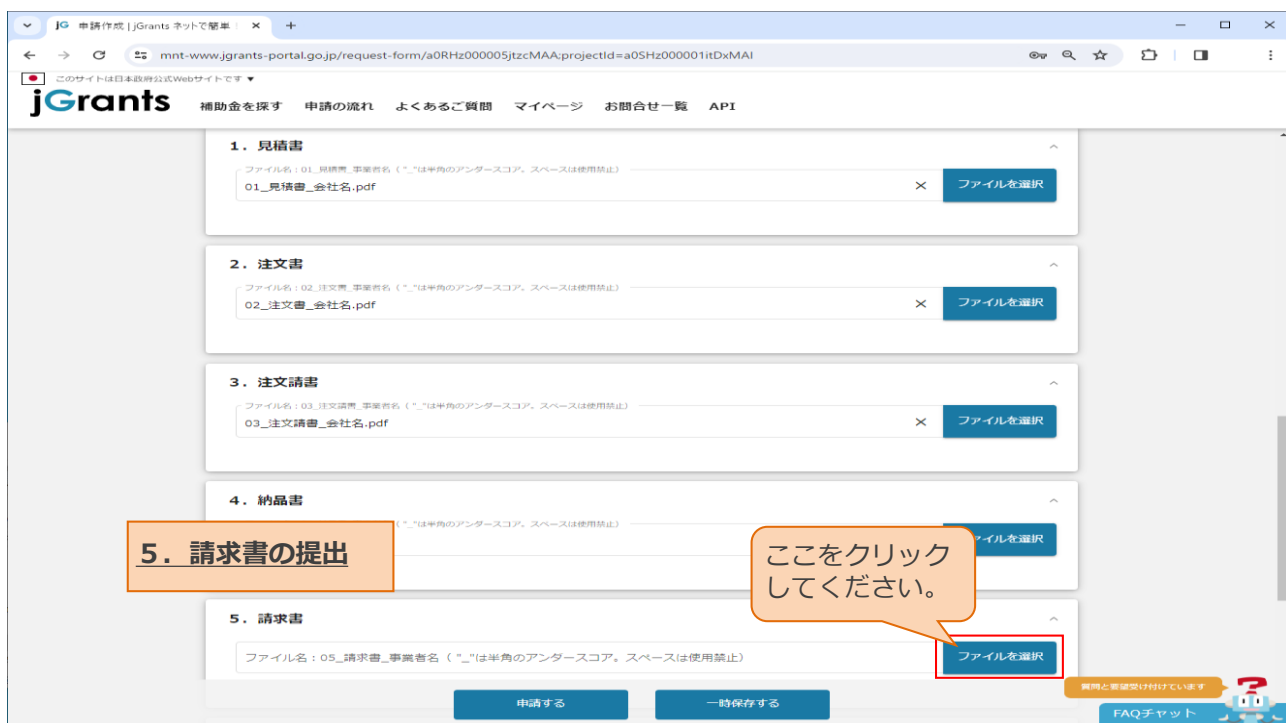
申請作成 | jGrants ネットで簡単 ×

mnt-www.jgrants-portal.go.jp/request-form/a0RHz000005jtzcMAA;projectId=a0SHz000001itDxMAI

このサイトは日本政府公式Webサイトです ▼

jGrants 補助金を探す 申請の流れ よくあるご質問 マイページ お問合せ一覧 API

1．見積書
ファイル名：01_見積書_事業者名（"_"は半角のアンダースコア。スペースは使用禁止）
01_見積書_会社名.pdf × ファイルを選択

2．注文書
ファイル名：02_注文書_事業者名（"_"は半角のアンダースコア。スペースは使用禁止）
02_注文書_会社名.pdf × ファイルを選択

3．注文請書
ファイル名：03_注文請書_事業者名（"_"は半角のアンダースコア。スペースは使用禁止）
03_注文請書_会社名.pdf × ファイルを選択

4．納品書
（"_"は半角のアンダースコア。スペースは使用禁止） ァイルを選択

5．請求書の提出

ここをクリックしてください。

5．請求書
ファイル名：05_請求書_事業者名（"_"は半角のアンダースコア。スペースは使用禁止） ファイルを選択

申請する 一時保存する

質問と要望受け付けています

FAQチャット